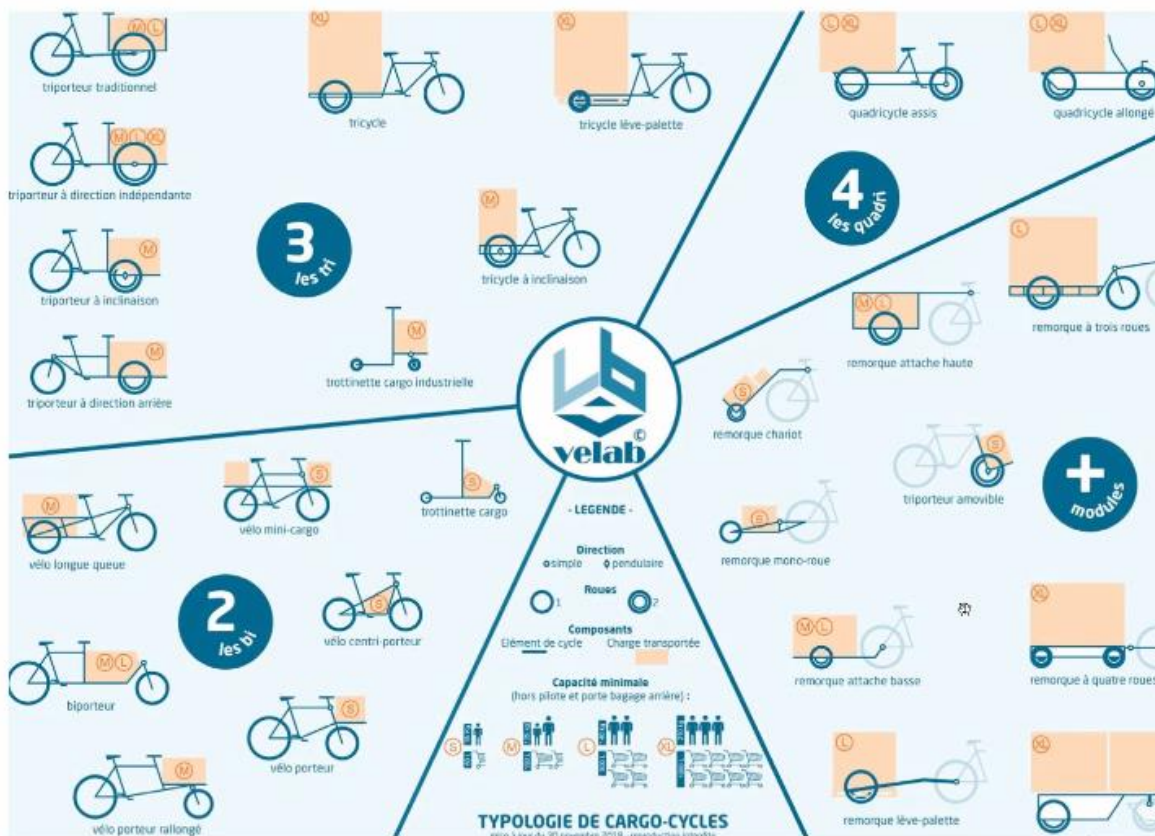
M L
triporteur traditionnel

M L XL
triporteur à direction indépendante

M
triporteur à inclinaison

M
triporteur à direction arrière

XL
tricycle

XL
tricycle lève-palette

M
tricycle à inclinaison

3
les tri

M
trottinette cargo industrielle

L XL
quadricycle assis

L XL
quadricycle allongé

4
les quadri

L
remorque à trois roues

M L
remorque attache haute

S
remorque chariot

velab ©

S
triporteur amovible

+
modules

S
remorque mono-roue

M L
remorque attache basse

XL
remorque à quatre roues

L
remorque lève-palette

XL

M
vélo longue queue

S
vélo mini-cargo

S
trottinette cargo

2
les bi

S
vélo centri-porteur

M L
biporteur

S
vélo porteur

M
vélo porteur rallongé

- LEGENDE -

Direction
simple pendulaire

Roues
1 2

Composants
Elément de cycle Charge transportée

Capacité minimale
(hors pilote et porte bagage arrière) :

S M L XL

TYPOLOGIE DE CARGO-CYCLES
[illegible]